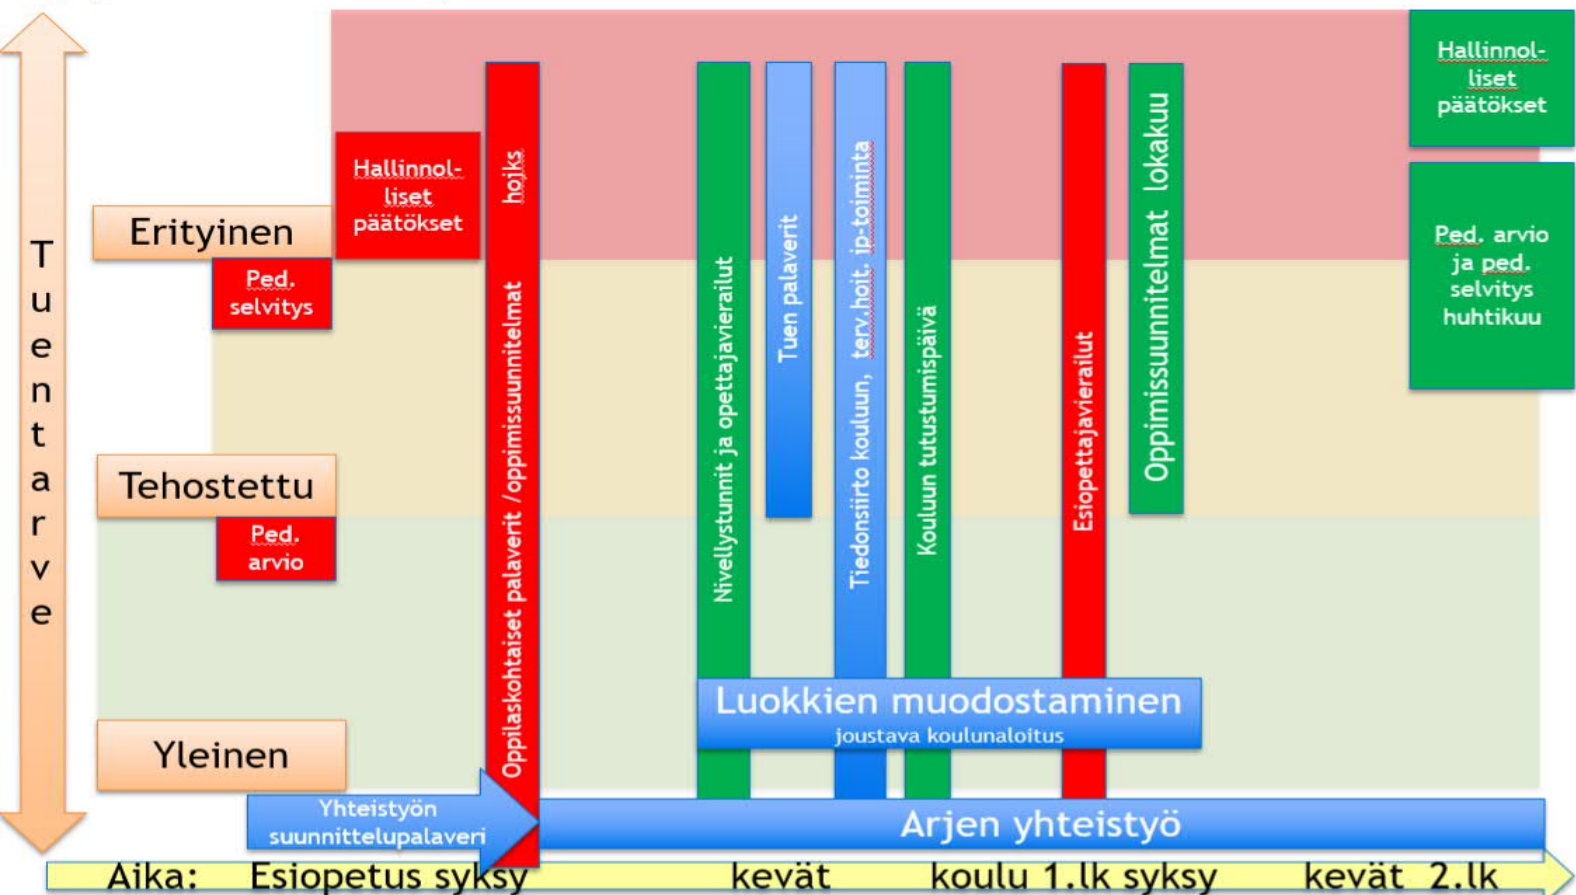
Hallinnol-
liset
päätökset

Ped. arvio
ja ped.
selvitys
huhtikuu

T
u
e
n
t
a
r
v
e

Erityinen

Ped.
selvitys

Hallinnol-
liset
päätökset

hojks

Oppilaskohtaiset palaverit /oppimissuunnitelmat

Tehostettu

Ped.
arvio

Yleinen

Nivellystunnit ja opettajavierailut

Tuen palaverit

Tiedonsiirto kouluun, terv.hoit. ip-toiminta

Kouluun tutustumispäivä

Esiopettajavierailut

Oppimissuunnitelmat lokakuu

Luokkien muodostaminen
joustava koulunaloitus

Yhteistyön
suunnittelupalaveri

Arjen yhteistyö

Aika: Esiopetus syksy kevät koulu 1.lk syksy kevät 2.lk